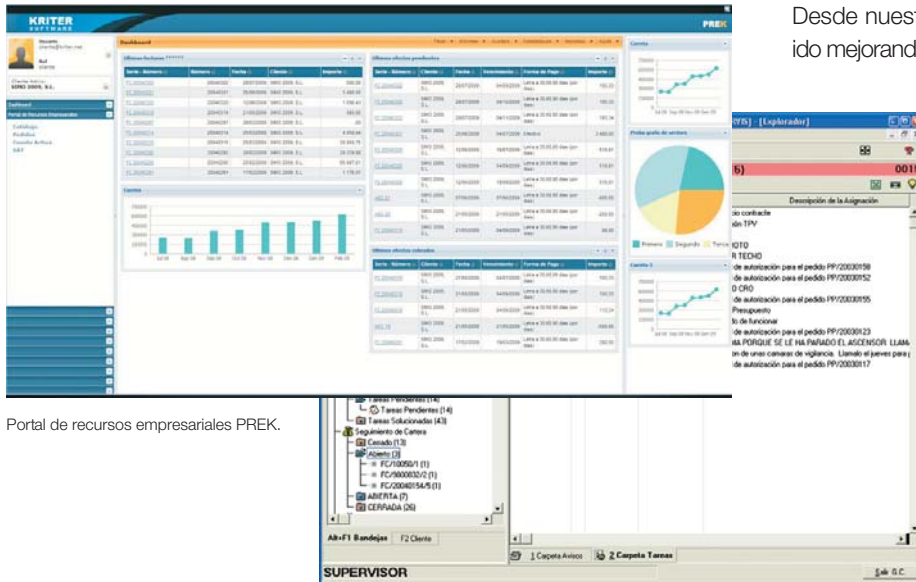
KRITER SOFTWARE

PREK

Desde nuest

ido mejorand

Dashboard

Últimas facturas

Últimos efectos pendientes

Cuenta

Prima grafo de sectores

Primera Segundo Terce

Últimos efectos cobrados

Cuenta 2

Dashboard

Portal de Recursos Empresariales

Catálogo

Pedidos

Consulta Artículo

SAT

[Explorador]

Descripción de la Asignación

io contracte

ión TPV

IOTO

R TECHO

de autorización para el pedido PP/20030158

de autorización para el pedido PP/20030152

D CRO

de autorización para el pedido PP/20030155

Presupuesto

to de funcionar

de autorización para el pedido PP/20030123

MA PORQUE SE LE HA PARADO EL ASCENSOR. LLAMA

on de unas camaras de vigilancia. Llamalo el jueves para

de autorización para el pedido PP/20030117

Tareas Pendientes (14)

Tareas Pendientes (14)

Tareas Solucionadas (43)

Seguimiento de Cartera

Cerrado (13)

Abierto (3)

FC/10050/1 (1)

FC/9800032/2 (1)

FC/20040154/5 (1)

ABIERTA (7)

CERRADA (26)

Alt+F1 Bandejas

F2 Cliente

1 Carpeta Avisos

2 Carpeta Tareas

SUPERVISOR

Portal de recursos empresariales PREK.